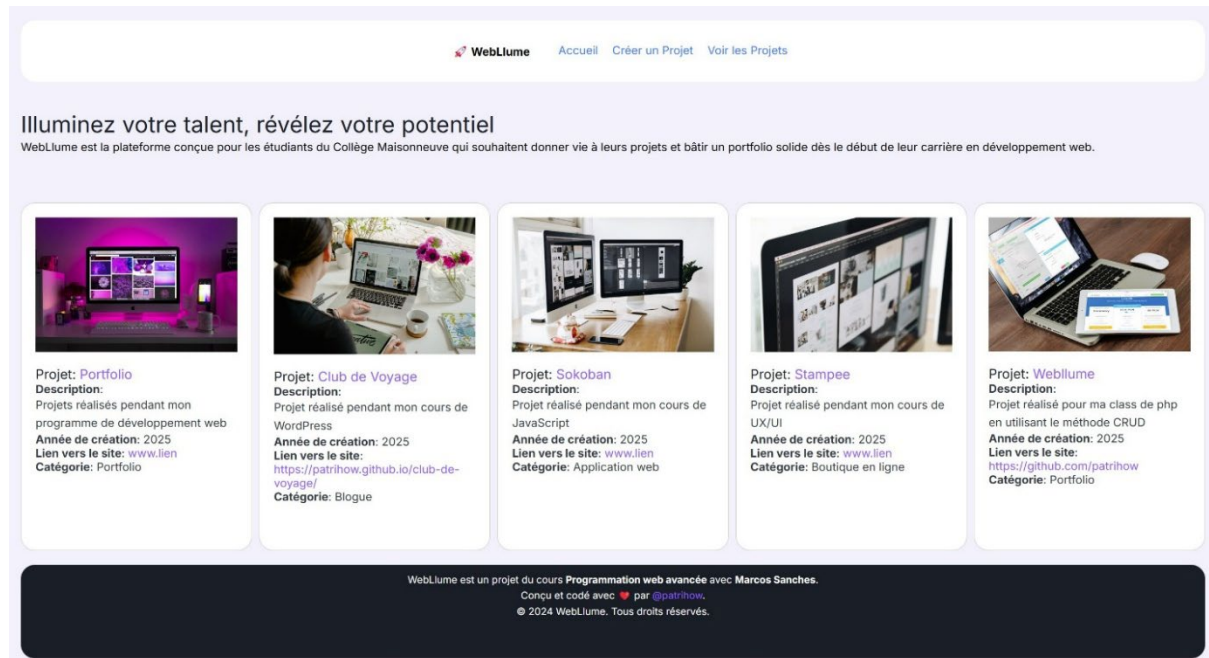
WebLlume Accueil Créer un Projet Voir les Projets

Illuminez votre talent, révélez votre potentiel

WebLlume est la plateforme conçue pour les étudiants du Collège Maisonneuve qui souhaitent donner vie à leurs projets et bâtir un portfolio solide dès le début de leur carrière en développement web.

Projet: Portfolio
Description:
Projets réalisés pendant mon programme de développement web
Année de création: 2025
Lien vers le site: www.lien
Catégorie: Portfolio

Projet: Club de Voyage
Description:
Projet réalisé pendant mon cours de WordPress
Année de création: 2025
Lien vers le site: https://patrihow.github.io/club-de-voyage/
Catégorie: Blogue

Projet: Sokoban
Description:
Projet réalisé pendant mon cours de JavaScript
Année de création: 2025
Lien vers le site: www.lien
Catégorie: Application web

Projet: Stampee
Description:
Projet réalisé pendant mon cours de UX/UI
Année de création: 2025
Lien vers le site: www.lien
Catégorie: Boutique en ligne

Projet: Webllume
Description:
Projet réalisé pour ma class de php en utilisant le méthode CRUD
Année de création: 2025
Lien vers le site: https://github.com/patrihow
Catégorie: Portfolio

WebLlume est un projet du cours Programmation web avancée avec Marcos Sanches.
Conçu et codé avec par @patrihow.
© 2024 WebLlume. Tous droits réservés.